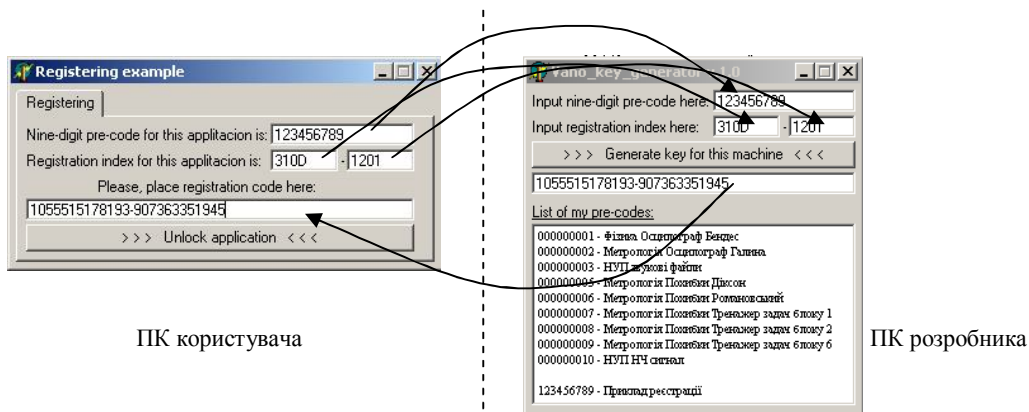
Registering example

Registering

Nine-digit pre-code for this applitacion is: 123456789

Registration index for this applitacion is: 310D - 1201

Please, place registration code here:

1055515178193-907363351945

>>> Unlock application <<<

ПК користувача

Vano_key_generator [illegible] 1.0

Input nine-digit pre-code here: 123456789

Input registration index here: 310D - 1201

>>> Generate key for this machine <<<

1055515178193-907363351945

List of my pre-codes:

000000001 - Фізика Осцилограф Бендес
000000002 - Метрологія Осцилограф Галина
000000003 - НУП звукові файли
000000005 - Метрологія Похибки Діксон
000000006 - Метрологія Похибки Романовський
000000007 - Метрологія Похибки Тренажер задач блоку 1
000000008 - Метрологія Похибки Тренажер задач блоку 2
000000009 - Метрологія Похибки Тренажер задач блоку 6
000000010 - НУП НЧ сигнал

123456789 - Приклад реєстрації

ПК розробника